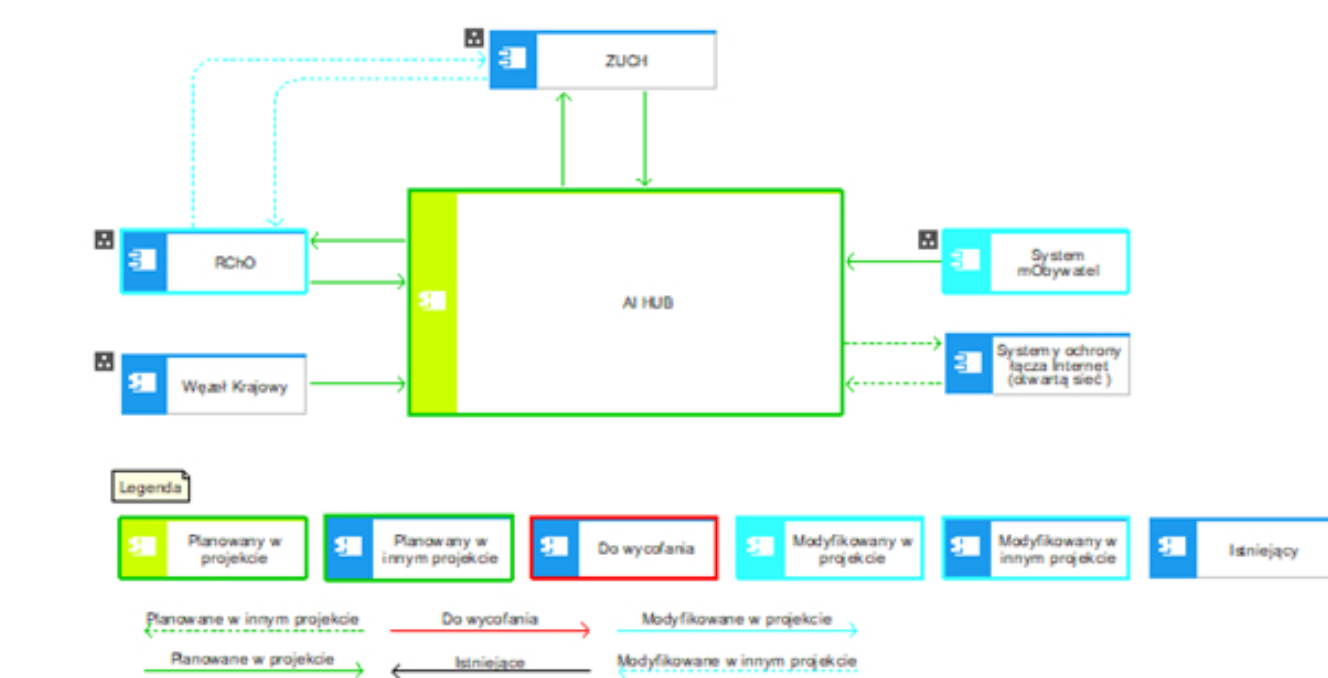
ZUCH

RChO

AI HUB

System mObywatel

Węzeł Krajowy

Systemy ochrony łącza Internet (otwartą sieć)

Legenda

Planowany w projekcie

Planowany w innym projekcie

Do wycofania

Modyfikowany w projekcie

Modyfikowany w innym projekcie

Istniejący

Planowane w innym projekcie

Do wycofania

Modyfikowane w projekcie

Planowane w projekcie

Istniejące

Modyfikowane w innym projekcie